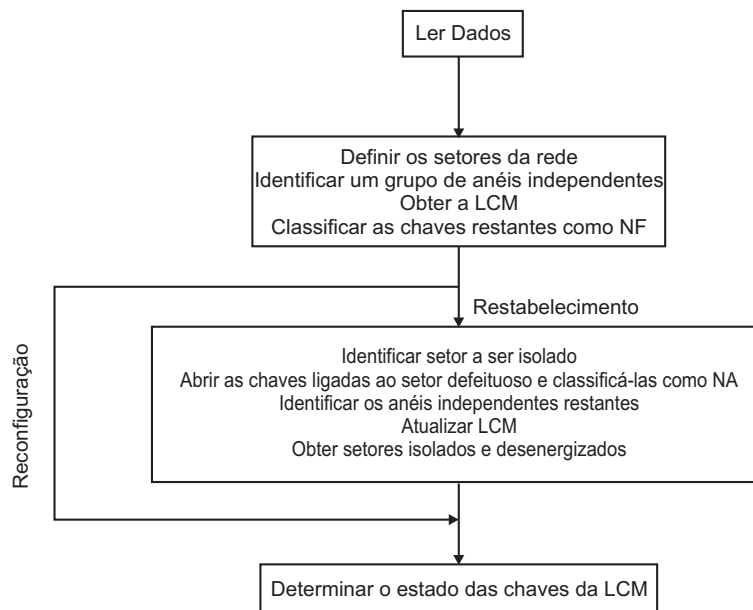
Ler Dados

Definir os setores da rede
Identificar um grupo de anéis independentes
Obter a LCM
Classificar as chaves restantes como NF

Restabelecimento

Reconfiguração

Identificar setor a ser isolado
Abrir as chaves ligadas ao setor defeituoso e classificá-las como NA
Identificar os anéis independentes restantes
Atualizar LCM
Obter setores isolados e desenergizados

Determinar o estado das chaves da LCM